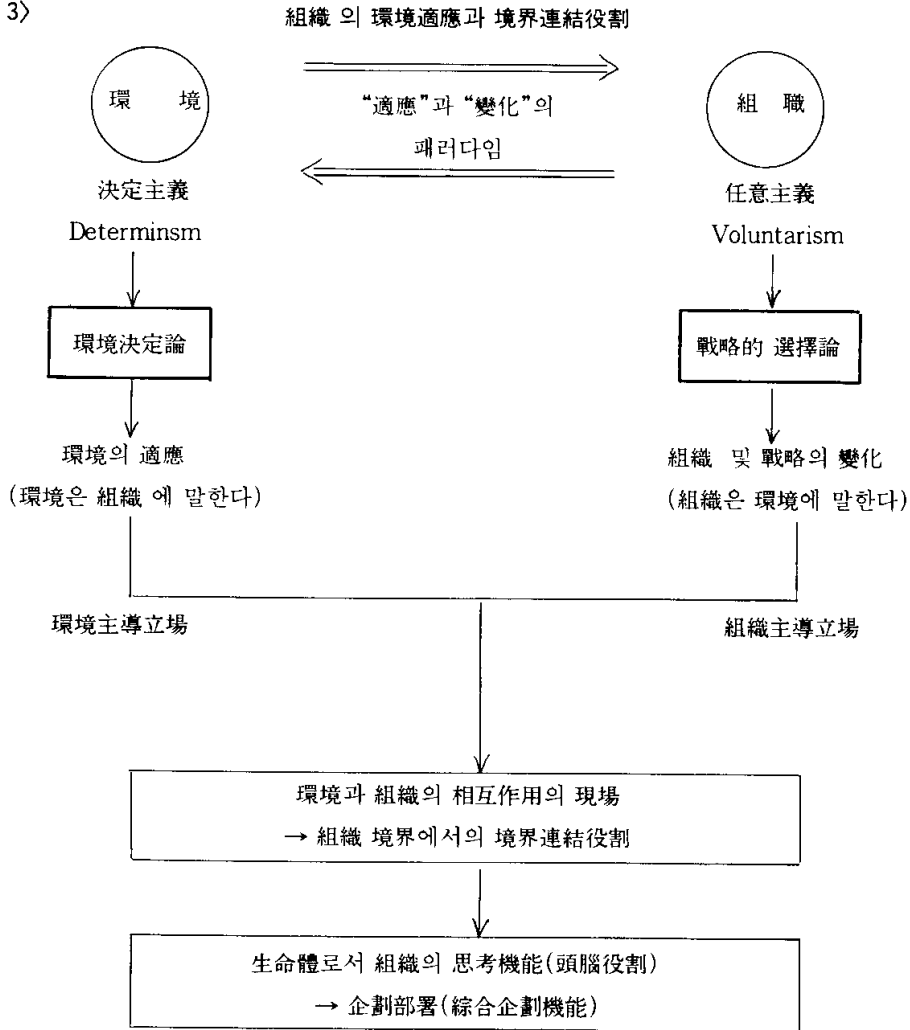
3〉

組織 의 環境適應과 境界連結役割

環 境

"適應"과 "變化"의 패러다임

組 職

決定主義
Determinsm

任意主義
Voluntarism

環境決定論

戰略的 選擇論

環境의 適應
(環境은 組織 에 말한다)

組織 및 戰略의 變化
(組織은 環境에 말한다)

環境主導立場

組織主導立場

環境과 組織의 相互作用의 現場
→ 組織 境界에서의 境界連結役割

生命體로서 組織의 思考機能(頭腦役割)
→ 企劃部署(綜合企劃機能)